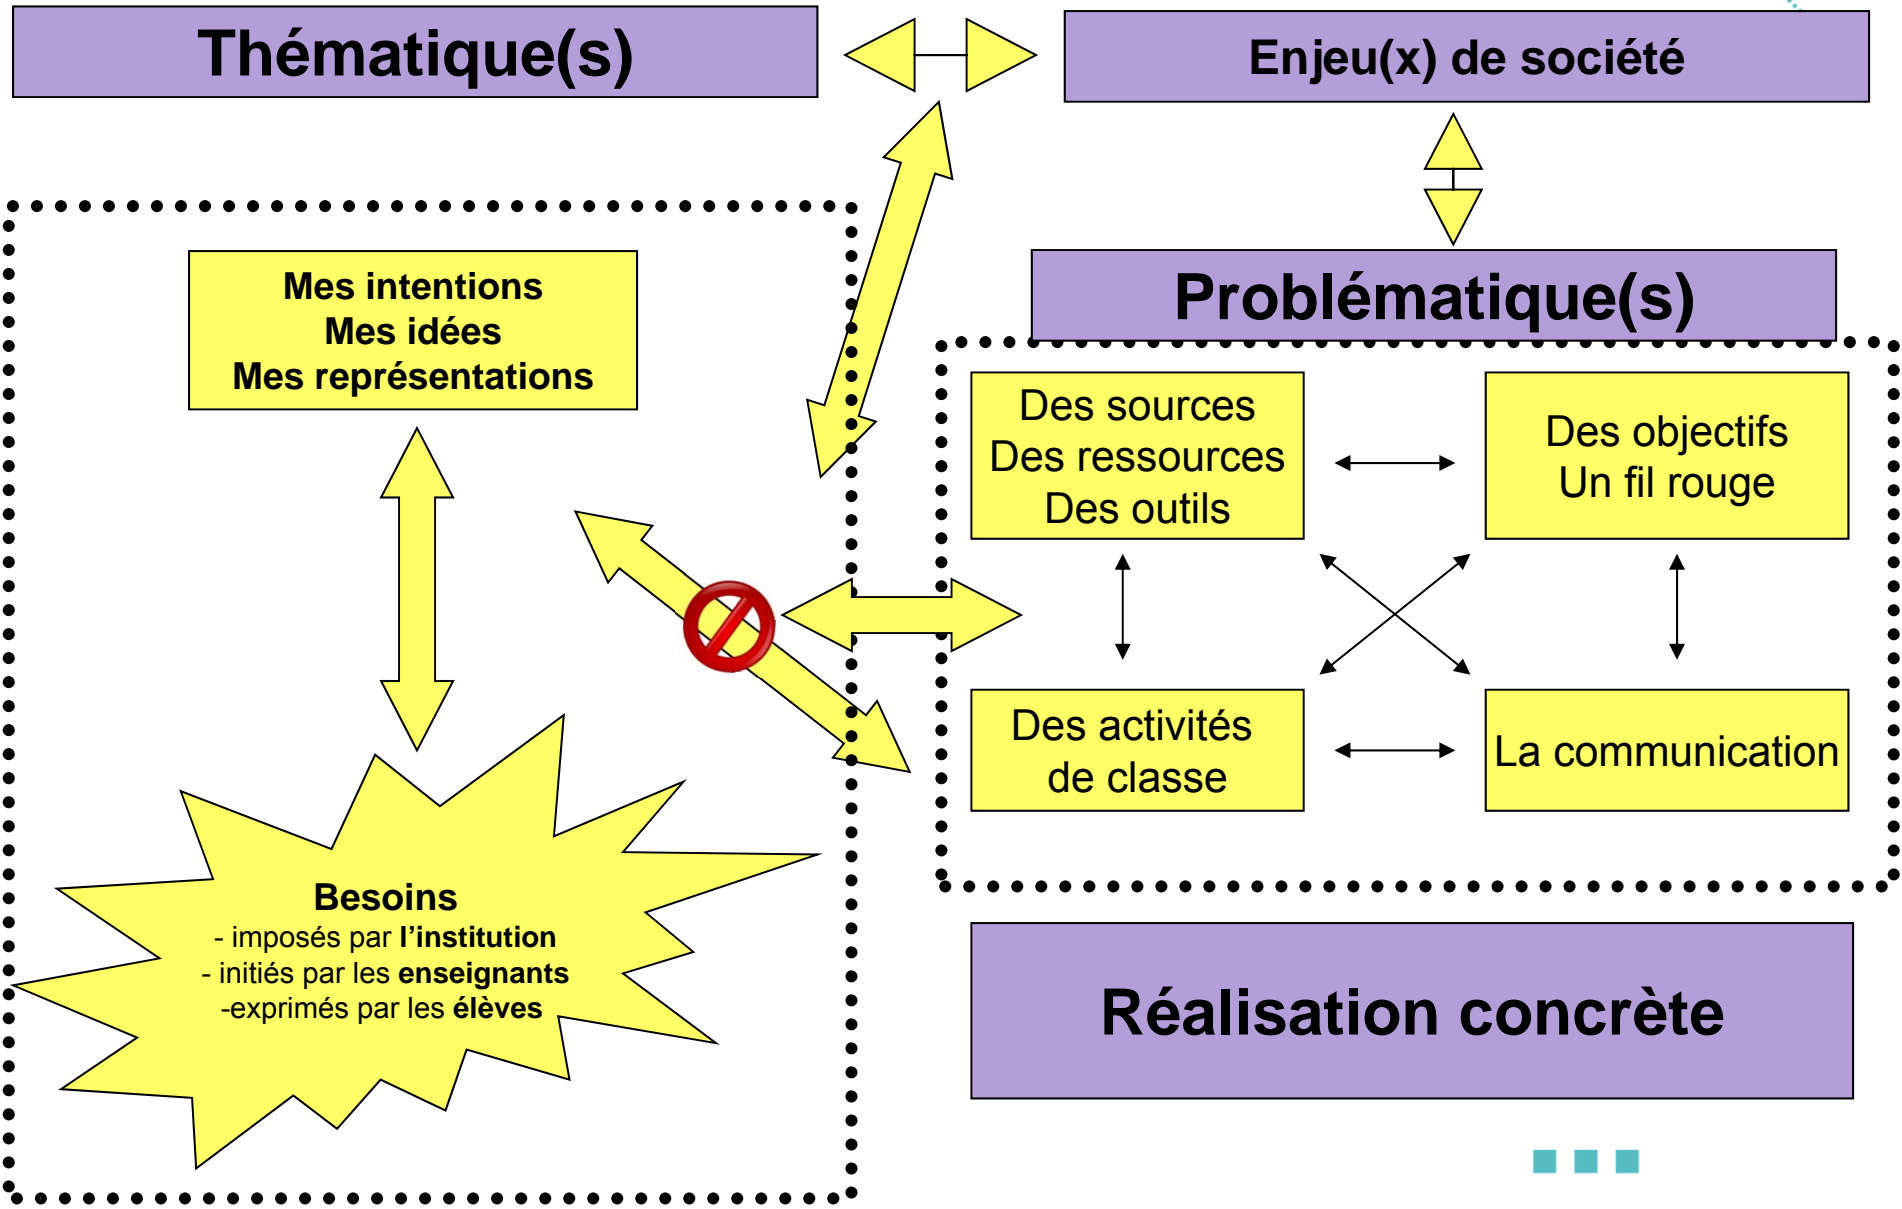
Thématique(s)

Enjeu(x) de société

Mes intentions
Mes idées
Mes représentations

Problématique(s)

Des sources
Des ressources
Des outils

Des objectifs
Un fil rouge

Des activités
de classe

La communication

Besoins
- imposés par l'institution
- initiés par les enseignants
-exprimés par les élèves

Réalisation concrète